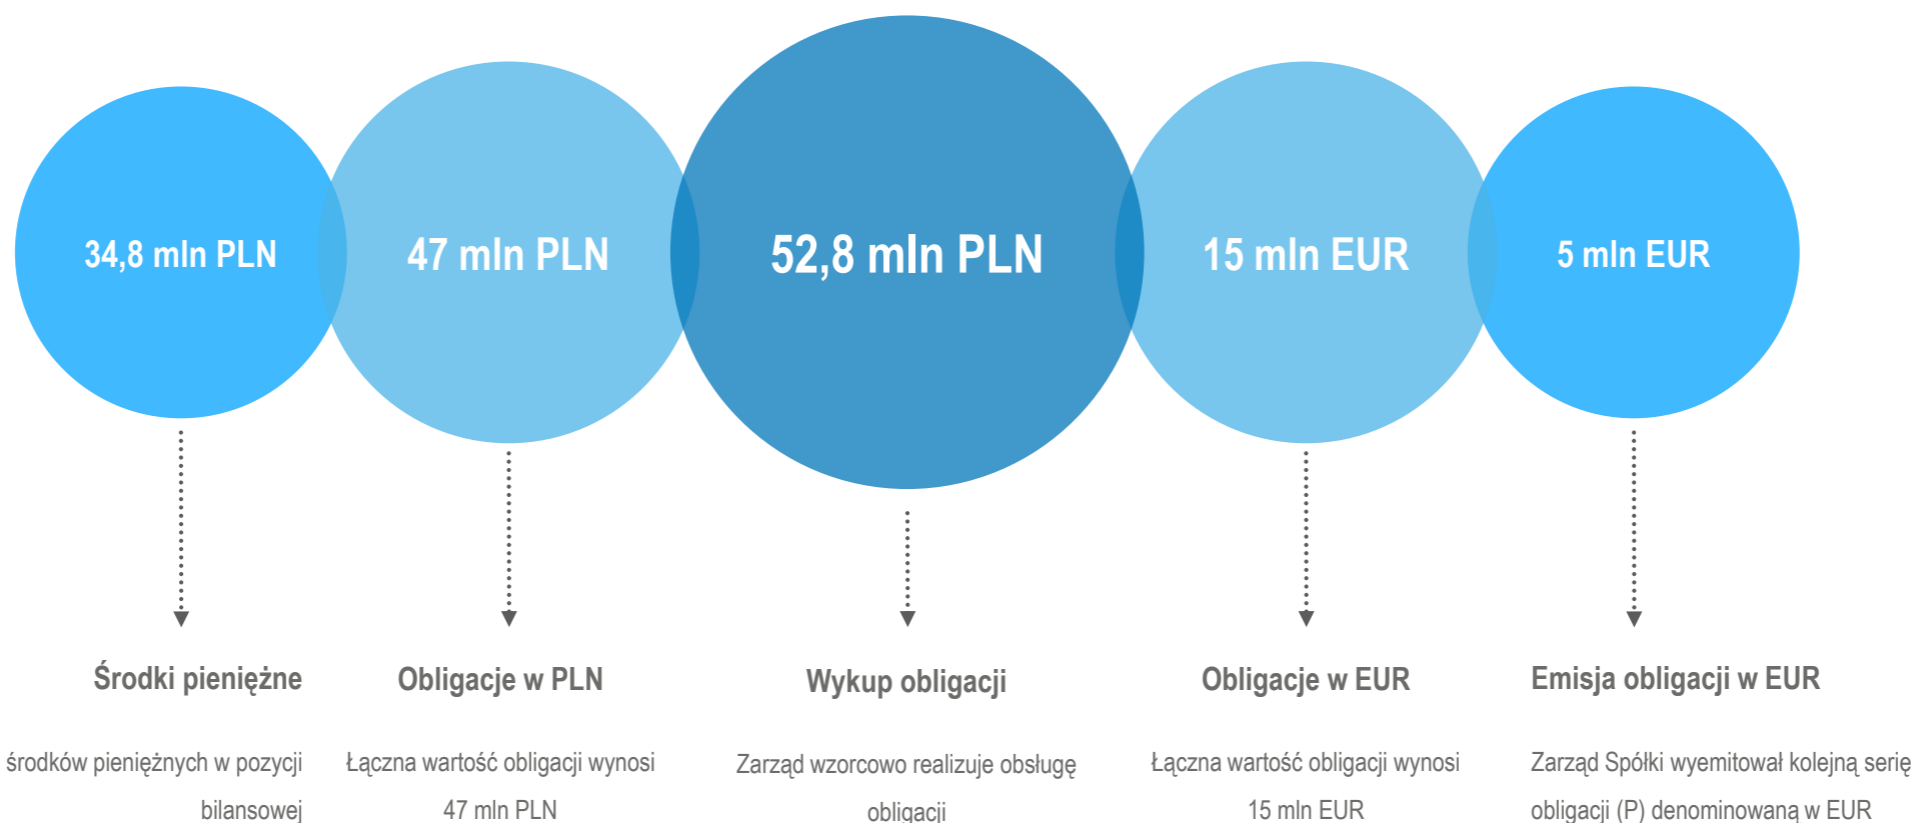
34,8 mln PLN

47 mln PLN

52,8 mln PLN

15 mln EUR

5 mln EUR

Środki pieniężne

środków pieniężnych w pozycji bilansowej

Obligacje w PLN

Łączna wartość obligacji wynosi 47 mln PLN

Wykup obligacji

Zarząd wzorcowo realizuje obsługę obligacji

Obligacje w EUR

Łączna wartość obligacji wynosi 15 mln EUR

Emisja obligacji w EUR

Zarząd Spółki wyemitował kolejną serię obligacji (P) denominowaną w EUR